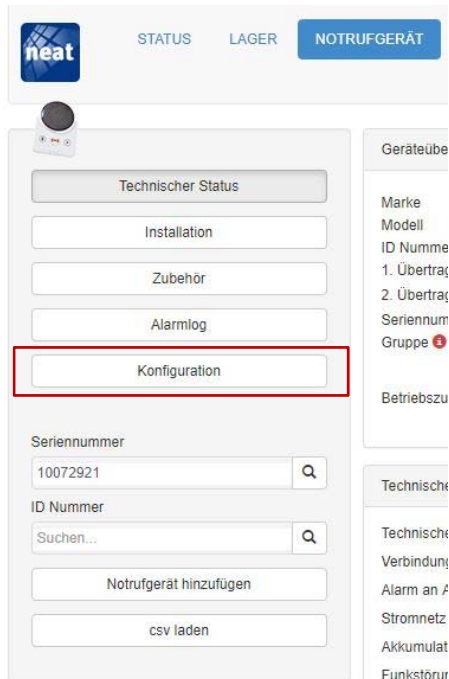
neat

STATUS LAGER NOTRUFGERÄT

Technischer Status

Installation

Zubehör

Alarmlog

Konfiguration

Seriennummer

10072921

ID Nummer

Suchen...

Notrufgerät hinzufügen

csv laden

Geräteübe

Marke
Modell
ID Numme
1. Übertrag
2. Übertrag
Seriennum
Gruppe

Betriebszu

Technische

Technische
Verbindung
Alarm an A
Stromnetz
Akkumulat
Funkstörun